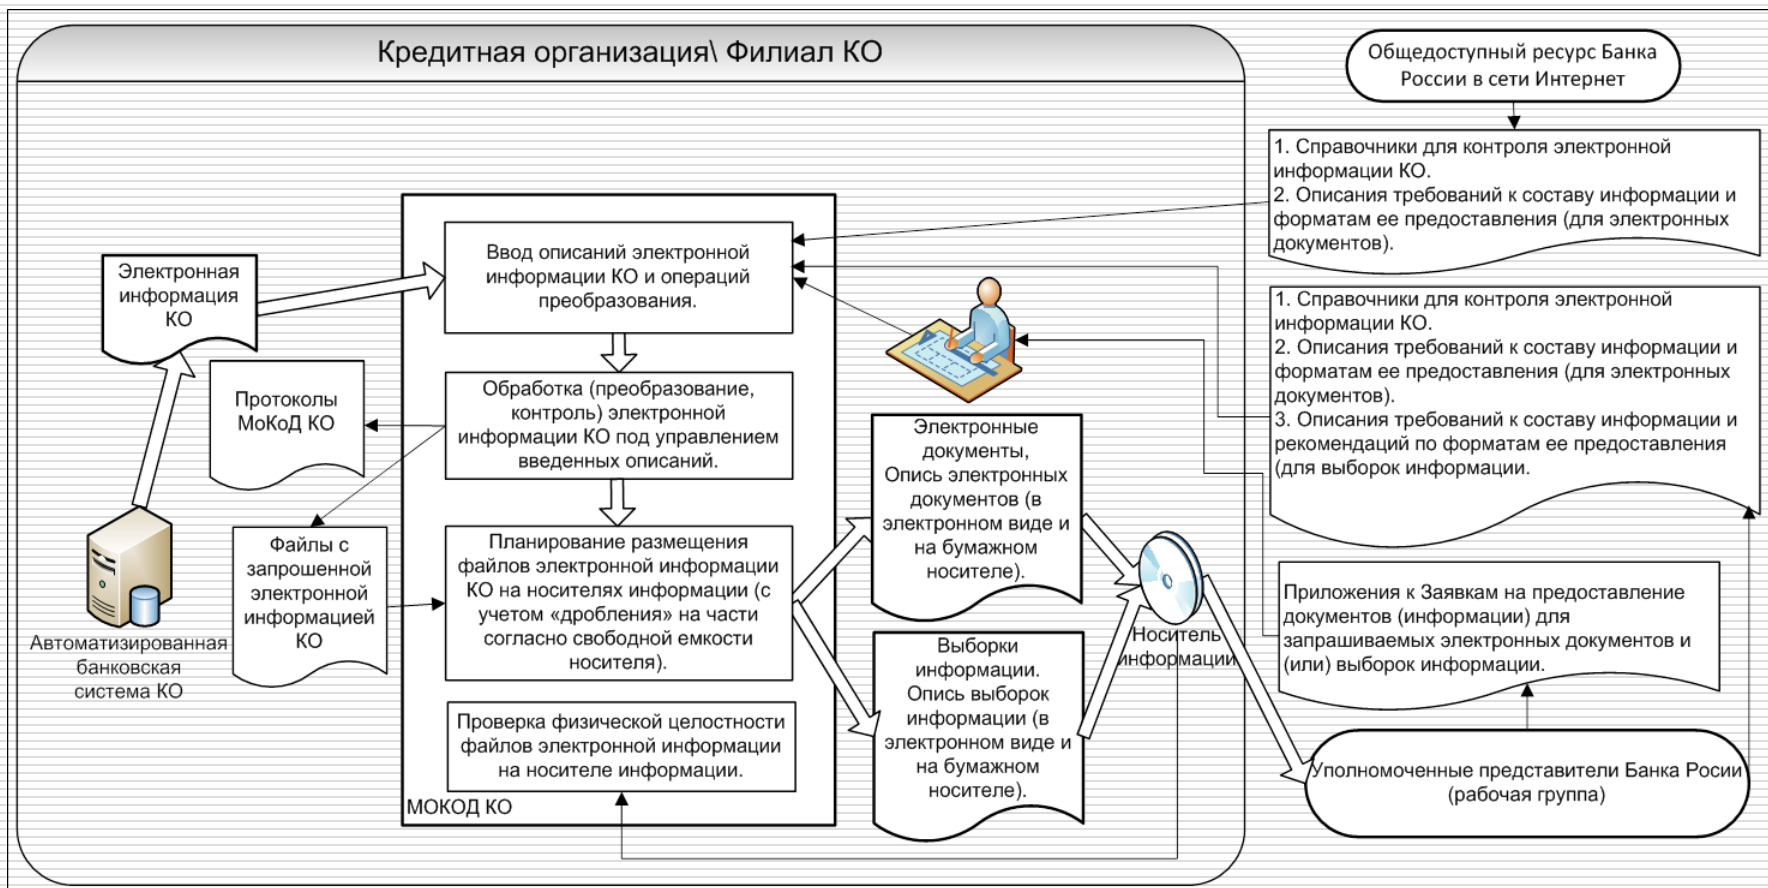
Кредитная организация\ Филиал КО

Общедоступный ресурс Банка России в сети Интернет

1. Справочники для контроля электронной информации КО.
2. Описания требований к составу информации и форматам ее предоставления (для электронных документов).

1. Справочники для контроля электронной информации КО.
2. Описания требований к составу информации и форматам ее предоставления (для электронных документов).
3. Описания требований к составу информации и рекомендаций по форматам ее предоставления (для выборок информации.

Электронная информация КО

Ввод описаний электронной информации КО и операций преобразования.

Протоколы МоКоД КО

Обработка (преобразование, контроль) электронной информации КО под управлением введенных описаний.

Файлы с запрошенной электронной информацией КО

Планирование размещения файлов электронной информации КО на носителях информации (с учетом «дробления» на части согласно свободной емкости носителя).

Проверка физической целостности файлов электронной информации на носителе информации.

МОКОД КО

Автоматизированная банковская система КО

Электронные документы, Опись электронных документов (в электронном виде и на бумажном носителе).

Выборки информации. Опись выборок информации (в электронном виде и на бумажном носителе).

Носитель информации

Приложения к Заявкам на предоставление документов (информации) для запрашиваемых электронных документов и (или) выборок информации.

Уполномоченные представители Банка Росии (рабочая группа)